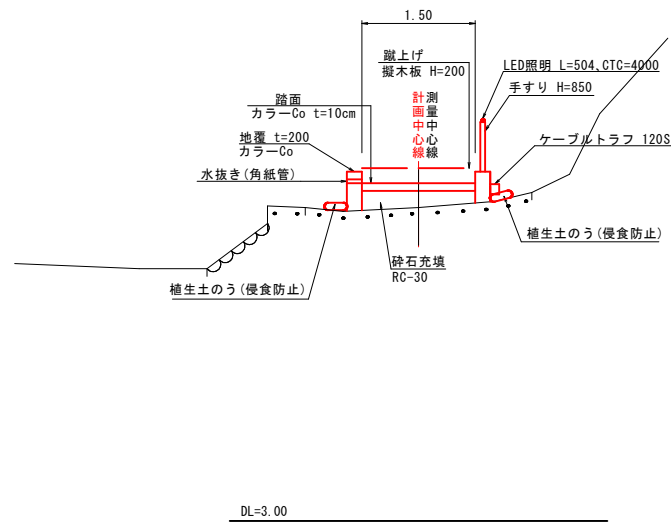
1.50

蹴上げ
擬木板 H=200

LED照明 L=504、CTC=4000

手すり H=850

踏面
カラーCo t=10cm

計画中心線

測量中心線

地覆 t=200
カラーCo

ケーブルトラフ 120S

水抜き(角紙管)

植生土のう(侵食防止)

砕石充填
RC-30

植生土のう(侵食防止)

DL=3.00